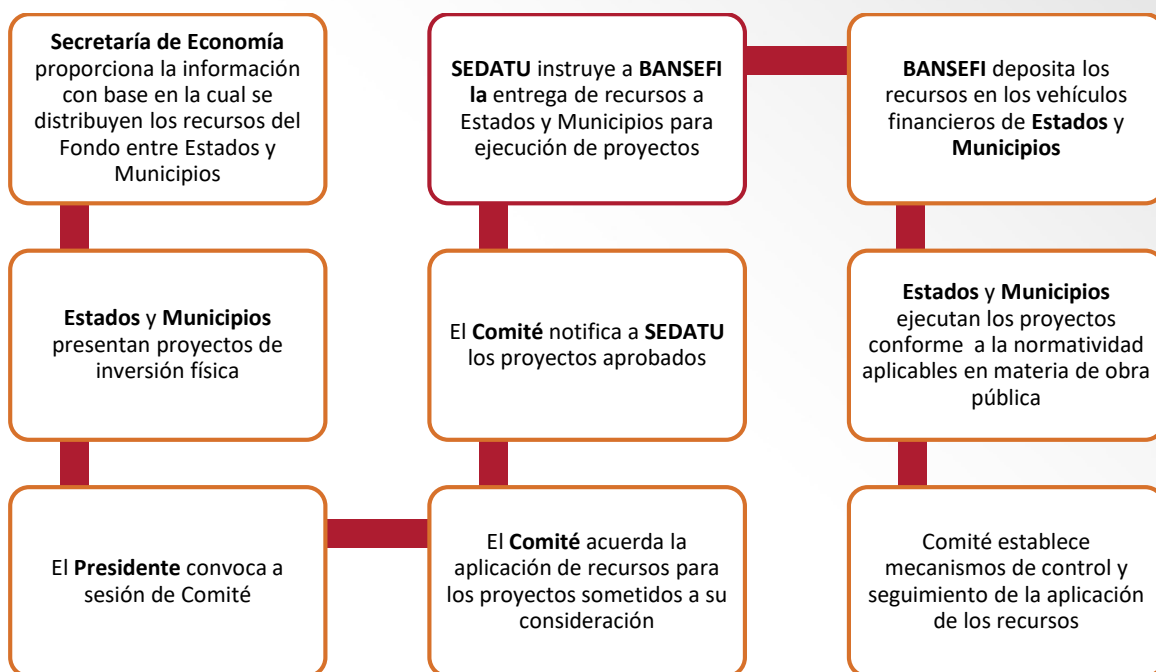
Secretaría de Economía proporciona la información con base en la cual se distribuyen los recursos del Fondo entre Estados y Municipios

Estados y Municipios presentan proyectos de inversión física

El Presidente convoca a sesión de Comité

El Comité acuerda la aplicación de recursos para los proyectos sometidos a su consideración

El Comité notifica a SEDATU los proyectos aprobados

SEDATU instruye a BANSEFI la entrega de recursos a Estados y Municipios para ejecución de proyectos

BANSEFI deposita los recursos en los vehículos financieros de Estados y Municipios

Estados y Municipios ejecutan los proyectos conforme a la normatividad aplicables en materia de obra pública

Comité establece mecanismos de control y seguimiento de la aplicación de los recursos